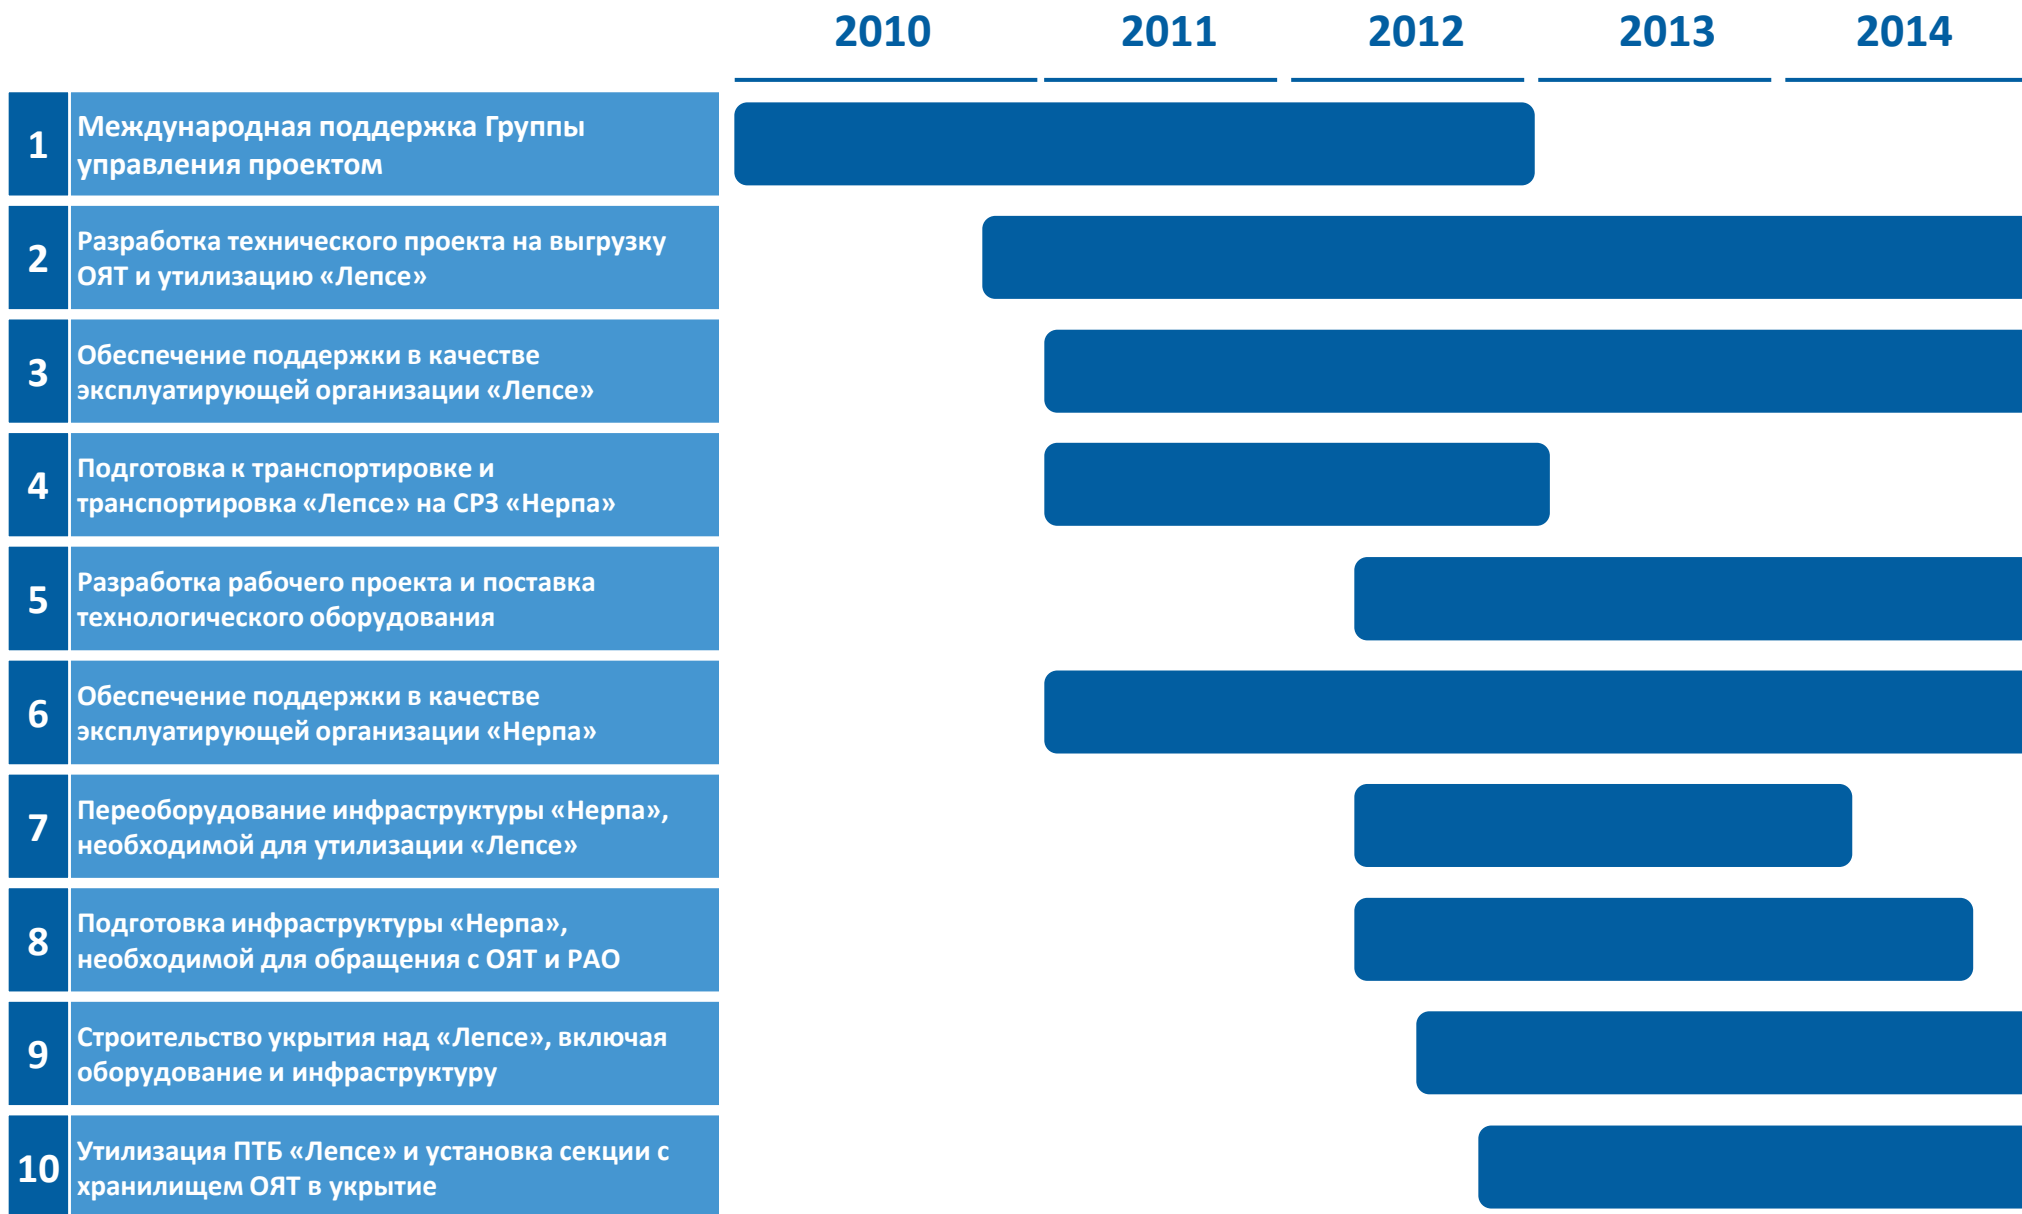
2010 2011 2012 2013 2014

| | |
|---|---|
| 1 | Международная поддержка Группы управления проектом |
| 2 | Разработка технического проекта на выгрузку ОЯТ и утилизацию «Лепсе» |
| 3 | Обеспечение поддержки в качестве эксплуатирующей организации «Лепсе» |
| 4 | Подготовка к транспортировке и транспортировка «Лепсе» на СРЗ «Нерпа» |
| 5 | Разработка рабочего проекта и поставка технологического оборудования |
| 6 | Обеспечение поддержки в качестве эксплуатирующей организации «Нерпа» |
| 7 | Переоборудование инфраструктуры «Нерпа», необходимой для утилизации «Лепсе» |
| 8 | Подготовка инфраструктуры «Нерпа», необходимой для обращения с ОЯТ и РАО |
| 9 | Строительство укрытия над «Лепсе», включая оборудование и инфраструктуру |
| 10 | Утилизация ПТБ «Лепсе» и установка секции с хранилищем ОЯТ в укрытие |